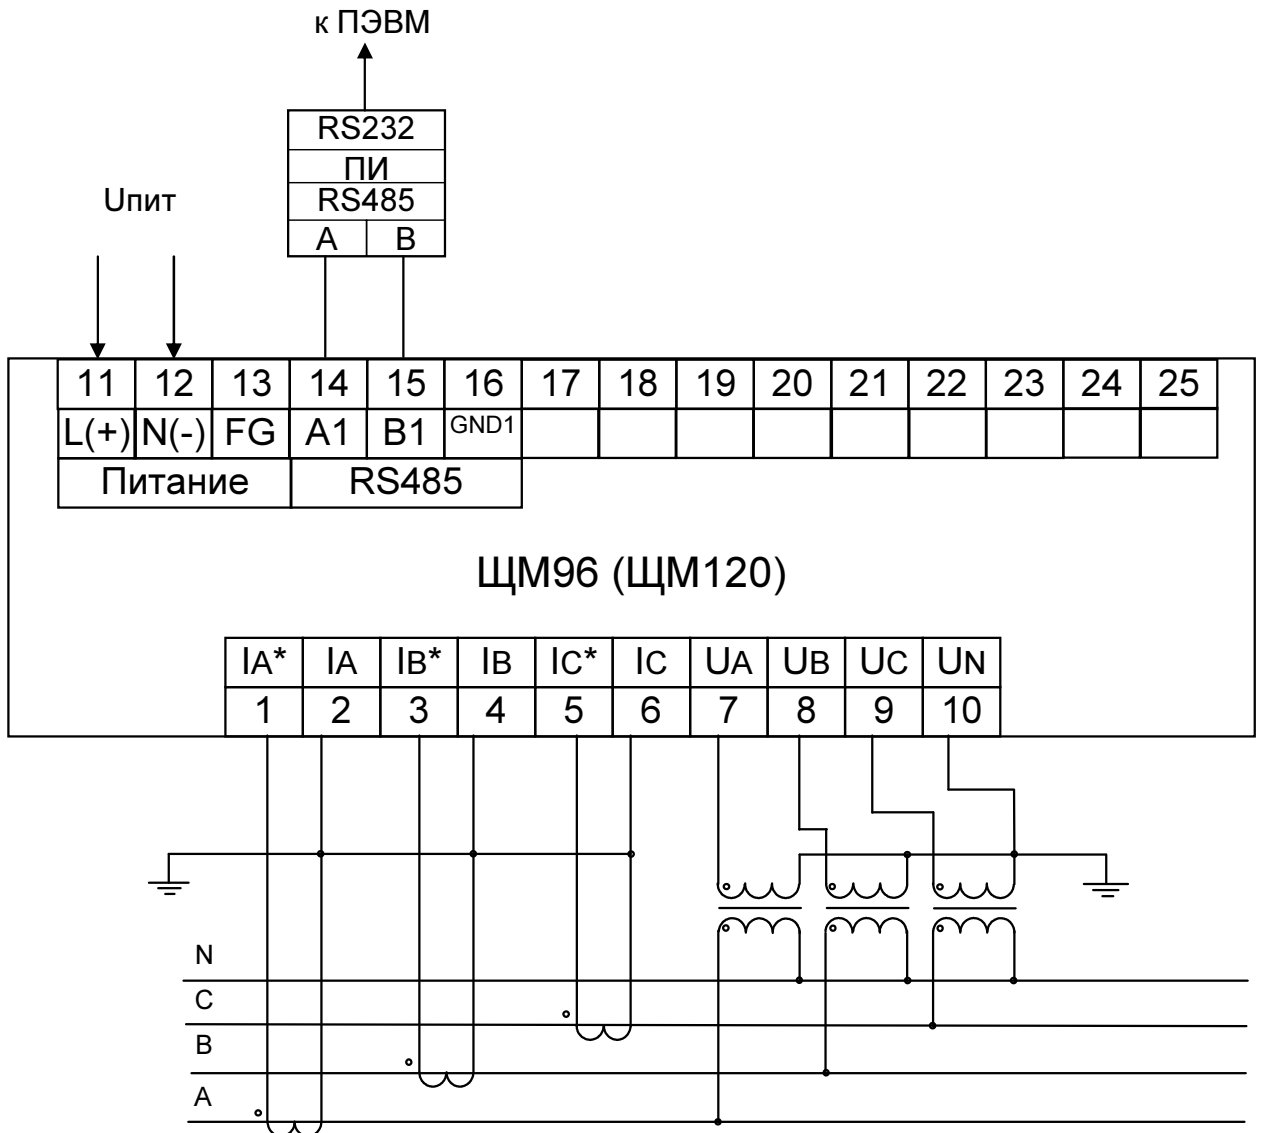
к ПЭВМ

RS232
ПИ
RS485
A | B

Uпит

| 11 | 12 | 13 | 14 | 15 | 16 | 17 | 18 | 19 | 20 | 21 | 22 | 23 | 24 | 25 |
|---|---|---|---|---|---|---|---|---|---|---|---|---|---|---|
| L(+) | N(-) | FG | A1 | B1 | GND1 | | | | | | | | | |
| Питание | | | RS485 | | | | | | | | | | | |

ЩМ96 (ЩМ120)

| IA* | IA | IB* | IB | IC* | IC | UA | UB | UC | UN |
|---|---|---|---|---|---|---|---|---|---|
| 1 | 2 | 3 | 4 | 5 | 6 | 7 | 8 | 9 | 10 |

N
C
B
A